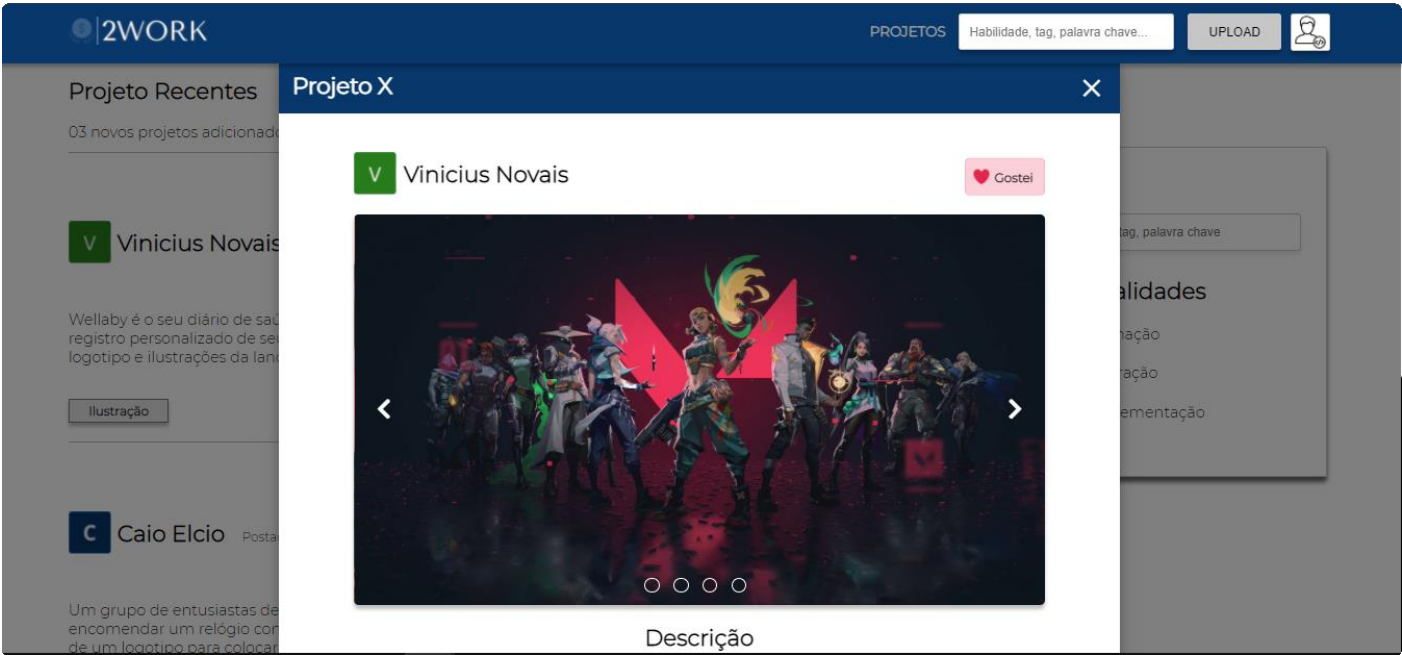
2WORK

PROJETOS Habilidade, tag, palavra chave... UPLOAD

Projeto Recentes

03 novos projetos adicionado

V Vinicius Novais

Wellaby é o seu diário de saú registro personalizado de se logotipo e ilustrações da lan

Ilustração

C Caio Elcio Posta

Um grupo de entusiastas de encomendar um relógio con de um logotipo para colocar

tag, palavra chave

alidades

nação

ração

ementação

Projeto X ✕

V Vinicius Novais

Gostei

Descrição